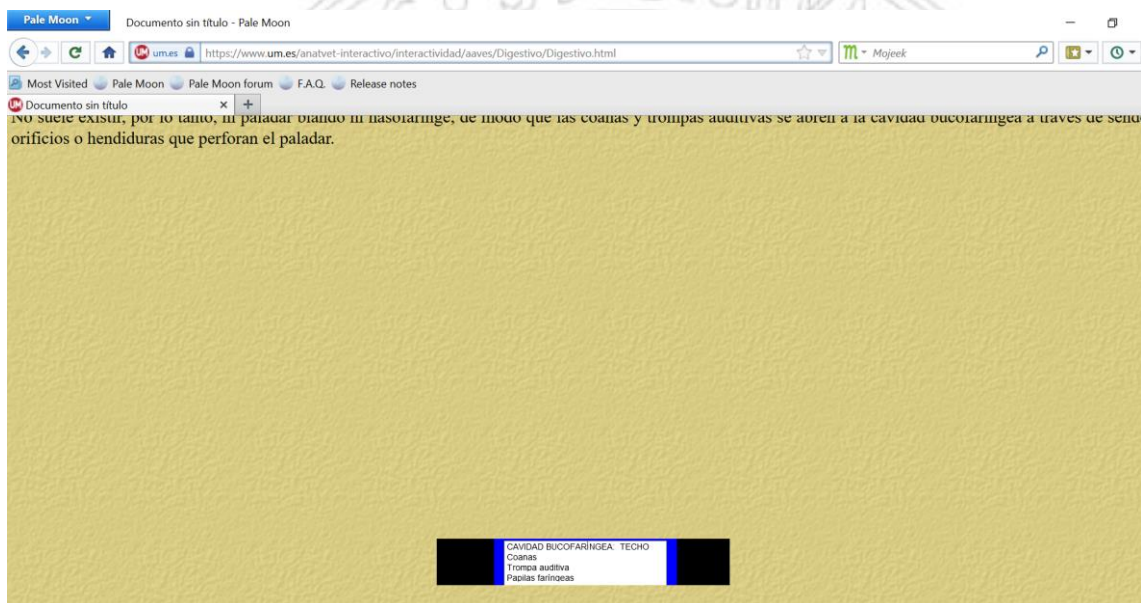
Pale Moon
Documento sin título - Pale Moon
um.es https://www.um.es/anatvet-interactivo/interactividad/aaves/Digestivo/Digestivo.html
Mojeek
Most Visited Pale Moon Pale Moon forum F.A.Q. Release notes
Documento sin título

No suele existir, por lo tanto, ni paladar blando ni nasofaringe, de modo que las coanas y trompas auditivas se abren a la cavidad bucofaríngea a través de send orificios o hendiduras que perforan el paladar.

CAVIDAD BUCOFARÍNGEA: TECHO
Coanas
Trompa auditiva
Papilas faríngeas